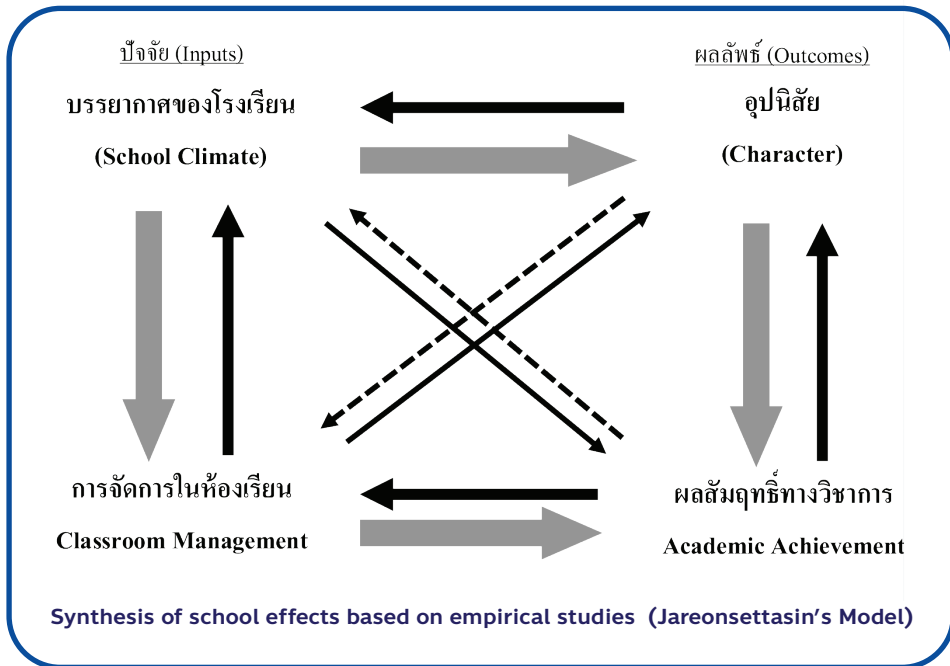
ปัจจัย (Inputs)

บรรยากาศของโรงเรียน

(School Climate)

ผลลัพธ์ (Outcomes)

อุปนิสัย

(Character)

การจัดการในห้องเรียน

Classroom Management

ผลสัมฤทธิ์ทางวิชาการ

Academic Achievement

Synthesis of school effects based on empirical studies (Jareonsettasin's Model)